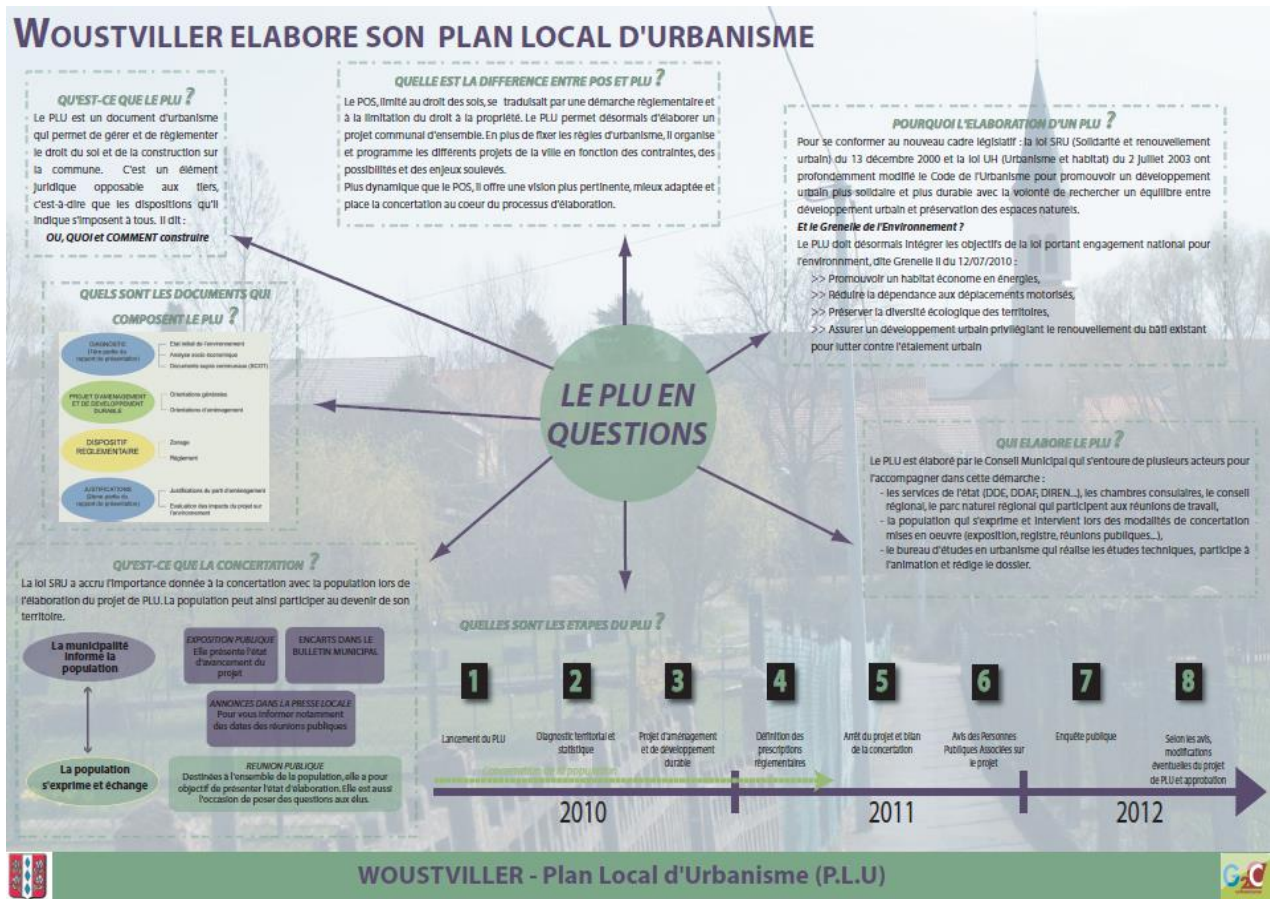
WOUSTVILLER ELABORE SON PLAN LOCAL D'URBANISME

QU'EST-CE QUE LE PLU ?

Le PLU est un document d'urbanisme qui permet de gérer et de réglementer le droit du sol et de la construction sur la commune. C'est un élément juridique opposable aux tiers, c'est-à-dire que les dispositions qu'il indique s'imposent à tous. Il dit :

OU, QUOI et COMMENT construire

QUELLE EST LA DIFFERENCE ENTRE POS ET PLU ?

Le POS, limité au droit des sols, se traduisait par une démarche réglementaire et à la limitation du droit à la propriété. Le PLU permet désormais d'élaborer un projet communal d'ensemble. En plus de fixer les règles d'urbanisme, il organise et programme les différents projets de la ville en fonction des contraintes, des possibilités et des enjeux soulevés.

Plus dynamique que le POS, il offre une vision plus pertinente, mieux adaptée et place la concertation au coeur du processus d'élaboration.

POURQUOI L'ELABORATION D'UN PLU ?

Pour se conformer au nouveau cadre législatif : la loi SRU (Solidarité et renouvellement urbain) du 13 décembre 2000 et la loi UH (Urbanisme et habitat) du 2 juillet 2003 ont profondément modifié le Code de l'Urbanisme pour promouvoir un développement urbain plus solidaire et plus durable avec la volonté de rechercher un équilibre entre développement urbain et préservation des espaces naturels.

Et le Grenelle de l'Environnement ?

Le PLU doit désormais intégrer les objectifs de la loi portant engagement national pour l'environnement, dite Grenelle II du 12/07/2010 :

>> Promouvoir un habitat économe en énergies,

>> Réduire la dépendance aux déplacements motorisés,

>> Préserver la diversité écologique des territoires,

>> Assurer un développement urbain privilégiant le renouvellement du bâti existant pour lutter contre l'étalement urbain

QUELS SONT LES DOCUMENTS QUI COMPOSENT LE PLU ?

DIAGNOSTIC (1ère partie du rapport de présentation)
Etat initial de l'environnement
Analyse socio économique
Documents supra communaux (SCOT)

PROJET D'AMENAGEMENT ET DE DEVELOPPEMENT DURABLE
Orientations générales
Orientations d'aménagement

DISPOSITIF REGLEMENTAIRE
Zonage
Règlement

JUSTIFICATIONS (2ème partie du rapport de présentation)
Justifications du parti d'aménagement
Evaluation des impacts du projet sur l'environnement

LE PLU EN QUESTIONS

QUI ELABORE LE PLU ?

Le PLU est élaboré par le Conseil Municipal qui s'entoure de plusieurs acteurs pour l'accompagner dans cette démarche :

- les services de l'état (DDE, DDAF, DIREN...), les chambres consulaires, le conseil régional, le parc naturel régional qui participent aux réunions de travail,

- la population qui s'exprime et intervient lors des modalités de concertation mises en oeuvre (exposition, registre, réunions publiques...),

- le bureau d'études en urbanisme qui réalise les études techniques, participe à l'animation et rédige le dossier.

QU'EST-CE QUE LA CONCERTATION ?

La loi SRU a accru l'importance donnée à la concertation avec la population lors de l'élaboration du projet de PLU. La population peut ainsi participer au devenir de son territoire.

La municipalité informe la population

La population s'exprime et échange

EXPOSITION PUBLIQUE
Elle présente l'état d'avancement du projet

ENCARTS DANS LE BULLETIN MUNICIPAL

ANNONCES DANS LA PRESSE LOCALE
Pour vous informer notamment des dates des réunions publiques

REUNION PUBLIQUE
Destinée à l'ensemble de la population, elle a pour objectif de présenter l'état d'élaboration. Elle est aussi l'occasion de poser des questions aux élus.

QUELLES SONT LES ETAPES DU PLU ?

1 Lancement du PLU

2 Diagnostic territorial et statistique

3 Projet d'aménagement et de développement durable

4 Définition des prescriptions réglementaires

5 Arrêt du projet et bilan de la concertation

6 Avis des Personnes Publiques Associées sur le projet

7 Enquête publique

8 Selon les avis, modifications éventuelles du projet de PLU et approbation

Concertation de la population

2010

2011

2012

WOUSTVILLER - Plan Local d'Urbanisme (P.L.U)